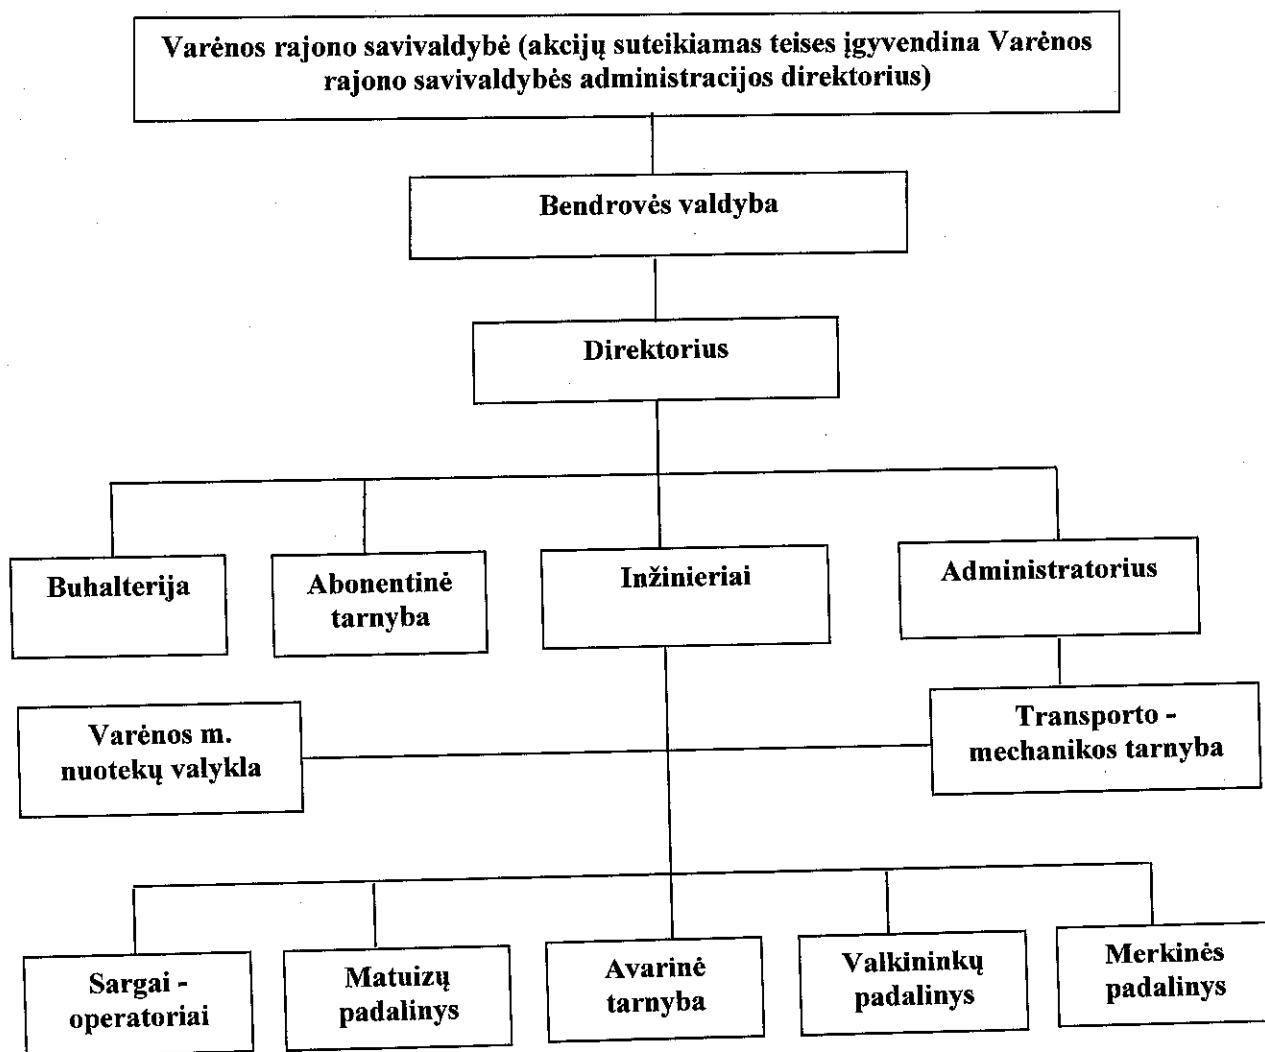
Varėnos rajono savivaldybė (akcijų suteikiamas teises įgyvendina Varėnos rajono savivaldybės administracijos direktorius)

Bendrovės valdyba

Direktorius

Buhalterija

Abonentinė tarnyba

Inžinieriai

Administratorius

Varėnos m. nuotekų valykla

Transporto - mechanikos tarnyba

Sargai - operatoriai

Matuizų padalinys

Avarinė tarnyba

Valkininkų padalinys

Merkinės padalinys